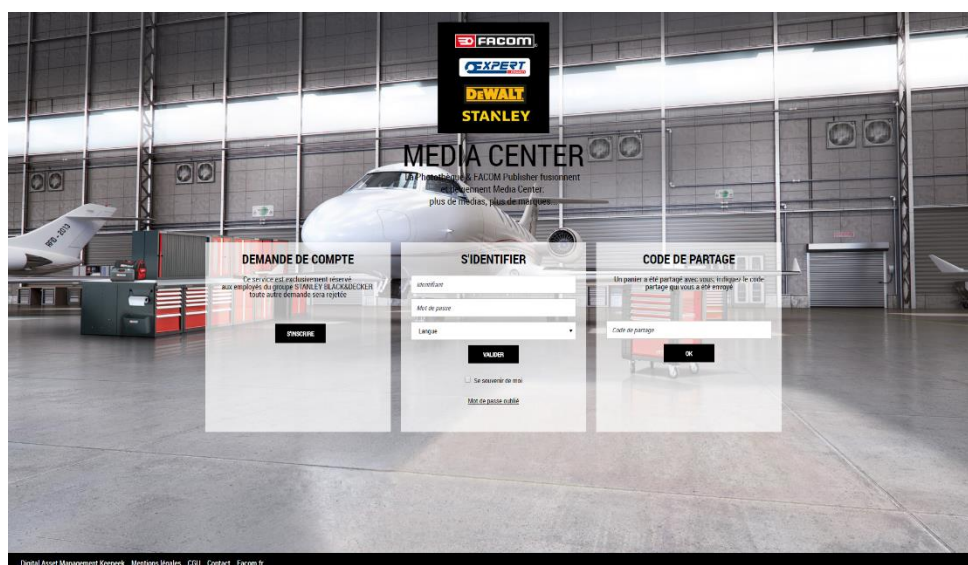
FACOM
EXPERT
DEWALT
STANLEY

MEDIA CENTER

La Photothèque & FACOM Publisher fusionnent et deviennent Media Center, plus de médias, plus de marques...

DEMANDE DE COMPTE

Ce service est exclusivement réservé aux employés du groupe STANLEY BLACK&DECKER toute autre demande sera rejetée

S'INSCRIRE

S'IDENTIFIER

Identifiant

Mot de passe

Langue

VALIDER

Se souvenir de moi

Mot de passe oublié

CODE DE PARTAGE

Un panier a été partagé avec vous, indiquez le code partage qui vous a été envoyé

Code de partage

OK

Digital Asset Management Keepeek   Mentions légales   CGU   Contact   Facom.fr